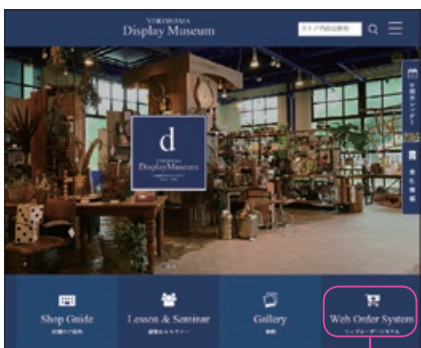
YOKOHAMA
Display Museum

ストア内の商品検索

営業日カレンダー

求人情報

d
YOKOHAMA
Display Museum

Shop Guide
店舗のご案内

Lesson & Seminar
講習会&セミナー

Gallery
事例

Web Order System
ウェブオーダーシステム